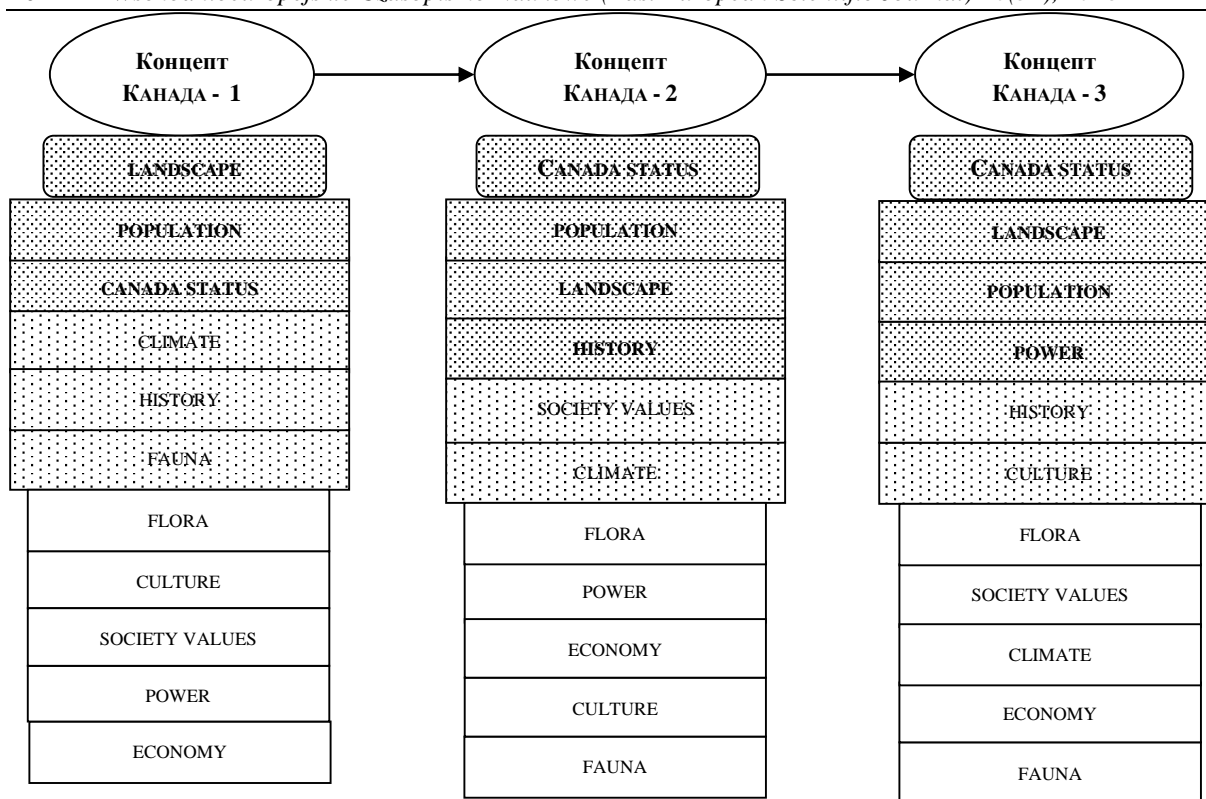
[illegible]

Концепт
КАНАДА - 1

LANDSCAPE

POPULATION

CANADA STATUS

CLIMATE

HISTORY

FAUNA

FLORA

CULTURE

SOCIETY VALUES

POWER

ECONOMY

Концепт
КАНАДА - 2

CANADA STATUS

POPULATION

LANDSCAPE

HISTORY

SOCIETY VALUES

CLIMATE

FLORA

POWER

ECONOMY

CULTURE

FAUNA

Концепт
КАНАДА - 3

CANADA STATUS

LANDSCAPE

POPULATION

POWER

HISTORY

CULTURE

FLORA

SOCIETY VALUES

CLIMATE

ECONOMY

FAUNA